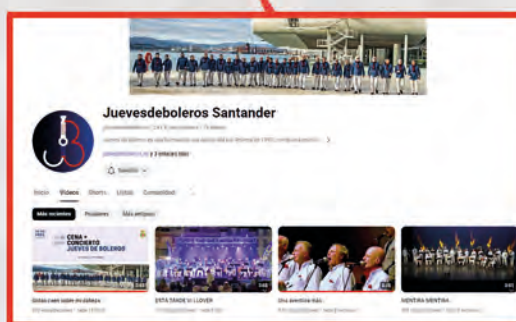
Juevesdeboleros Santander

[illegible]

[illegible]

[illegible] y 3 enlaces más

Suscrito

Inicio Videos Shorts Listas Comunidad

Más recientes Populares Más antiguos

CENA + CONCIERTO JUEVES DE BOLEROS

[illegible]

ESTA TARDE VI LLOVER

Una aventura más

MENTIRA MENTIRA